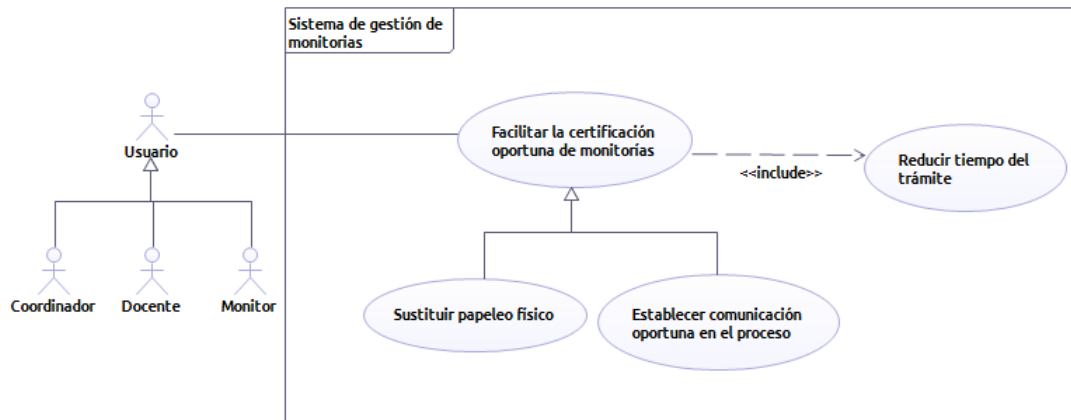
Sistema de gestión de monitorias

Usuario

Coordinador

Docente

Monitor

Facilitar la certificación oportuna de monitorías

<<include>>

Reducir tiempo del trámite

Sustituir papeleo físico

Establecer comunicación oportuna en el proceso